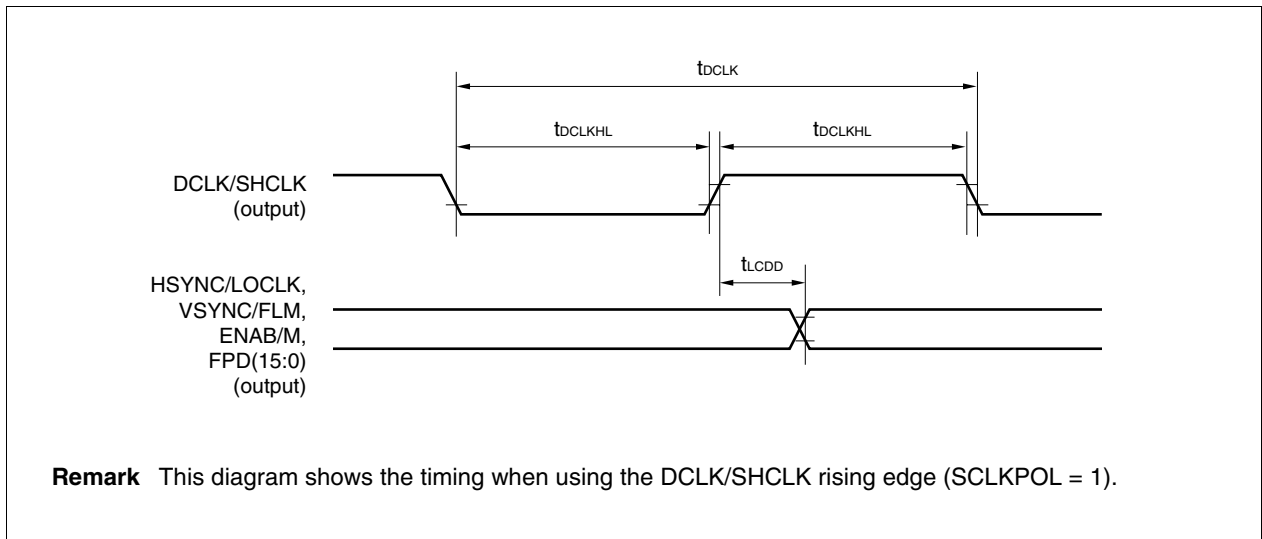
$t_{DCLK}$

$t_{DCLKHL}$

$t_{DCLKHL}$

DCLK/SHCLK (output)

$t_{LCDD}$

HSYNC/LOCLK, VSYNC/FLM, ENAB/M, FPD(15:0) (output)

**Remark** This diagram shows the timing when using the DCLK/SHCLK rising edge (SCLKPOL = 1).